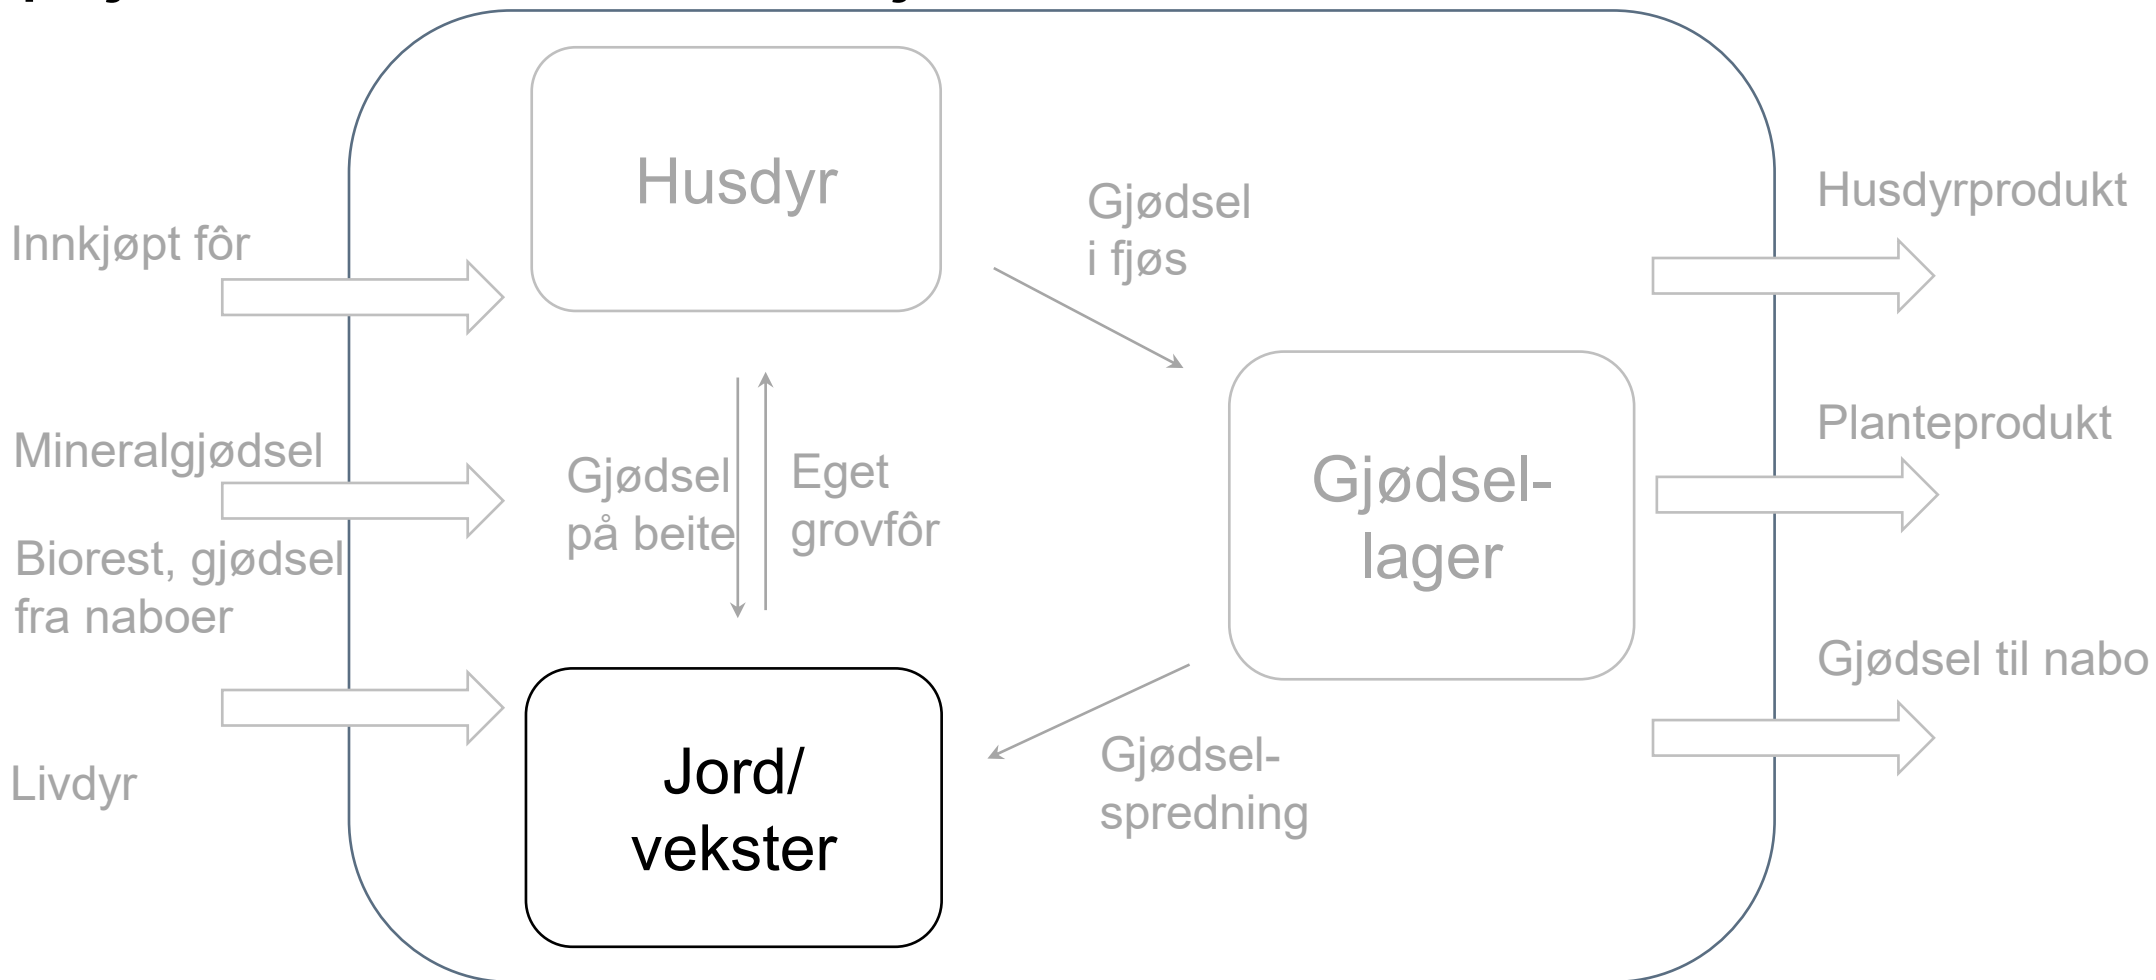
Innkjøpt fôr

Mineralgjødsel

Biorest, gjødsel fra naboer

Livdyr

Husdyr

Gjødsel på beite

Eget grovfôr

Jord/ vekster

Gjødsel i fjøs

Gjødsel-lager

Gjødsel-spredning

Husdyrprodukt

Planteprodukt

Gjødsel til nabo